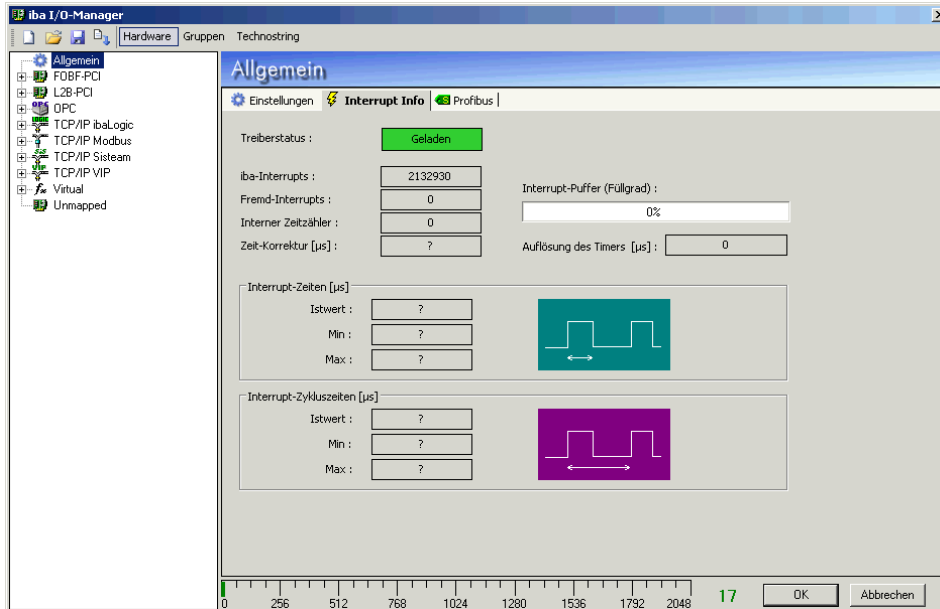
iba I/O-Manager

Hardware Gruppen Technostring

Allgemein
FOBF-PCI
L2B-PCI
OPC
TCP/IP ibaLogic
TCP/IP Modbus
TCP/IP Sisteam
TCP/IP VIP
Virtual
Unmapped

Allgemein

Einstellungen | Interrupt Info | Profibus

Treiberstatus : Geladen

iba-Interrupts : 2132930
Fremd-Interrupts : 0
Interner Zeitzähler : 0
Zeit-Korrektur [µs] : ?

Interrupt-Puffer (Füllgrad) :
0%

Auflösung des Timers [µs] : 0

Interrupt-Zeiten [µs]
Istwert : ?
Min : ?
Max : ?

Interrupt-Zykluszeiten [µs]
Istwert : ?
Min : ?
Max : ?

0 256 512 768 1024 1280 1536 1792 2048 17

OK Abbrechen